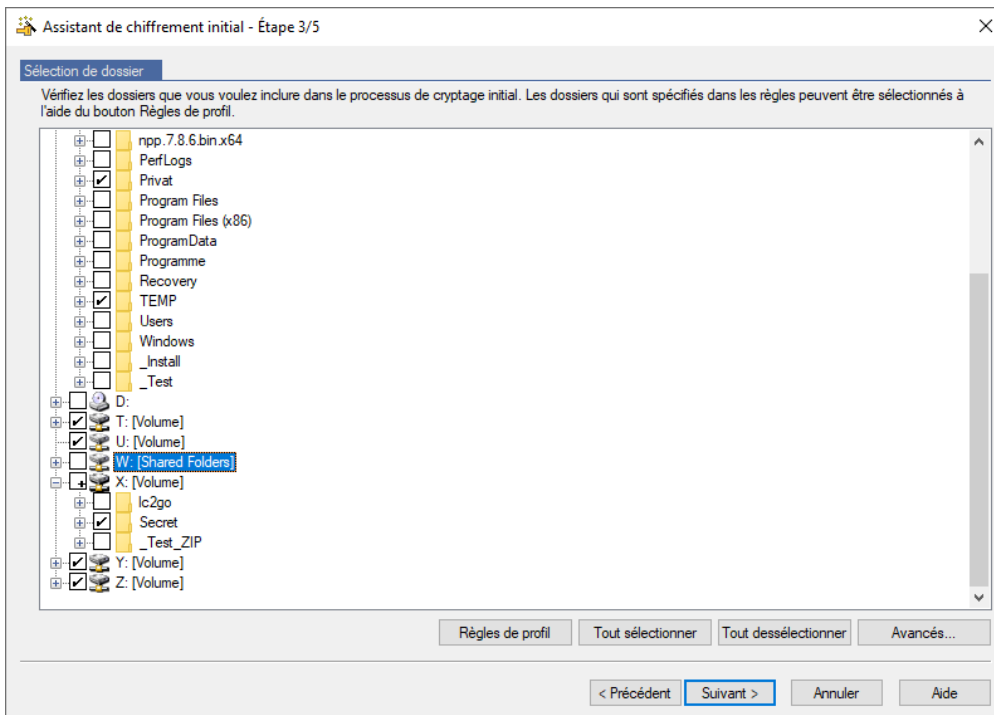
Assistant de chiffrement initial - Étape 3/5

Sélection de dossier

Vérifiez les dossiers que vous voulez inclure dans le processus de cryptage initial. Les dossiers qui sont spécifiés dans les règles peuvent être sélectionnés à l'aide du bouton Règles de profil.

npp.7.8.6.bin.x64
PerfLogs
Privat
Program Files
Program Files (x86)
ProgramData
Programme
Recovery
TEMP
Users
Windows
_Install
_Test
D:
T: [Volume]
U: [Volume]
W: [Shared Folders]
X: [Volume]
lc2go
Secret
_Test_ZIP
Y: [Volume]
Z: [Volume]

Règles de profil
Tout sélectionner
Tout desélectionner
Avancés...

< Précédent
Suivant >
Annuler
Aide